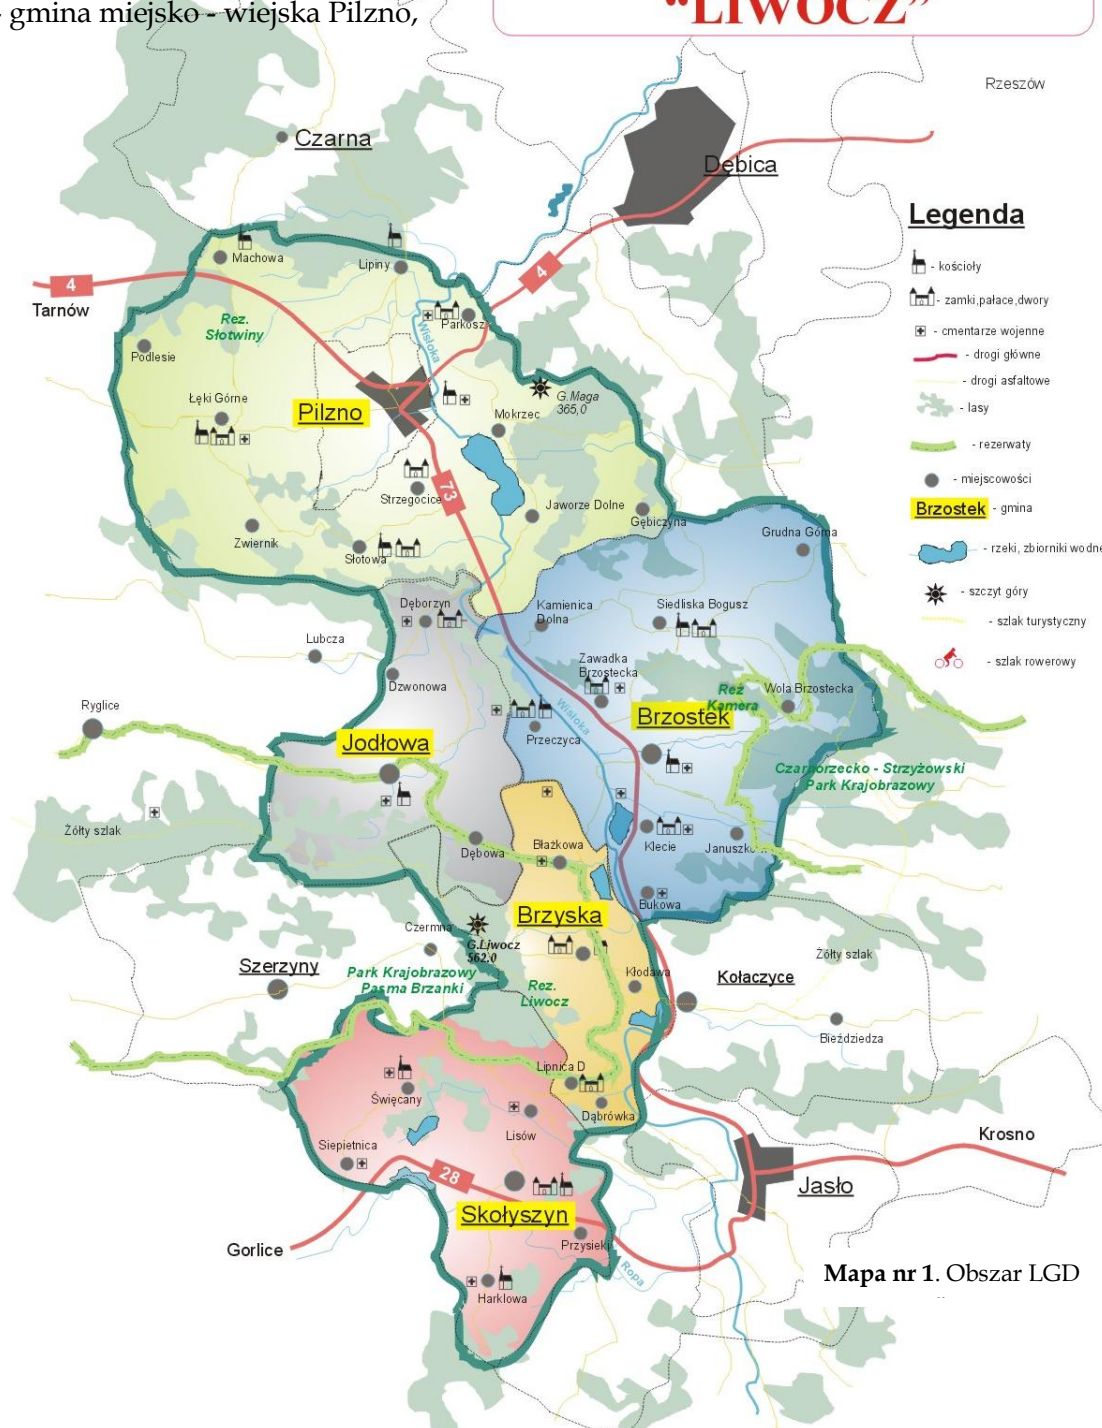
gmina miejsko - wiejska Pilzno,

"LIWOCZ"

Rzeszów

Czarna

Dębica

Legenda

- kościoły

- zamki,pałace,dwory

- cmentarze wojenne

- drogi główne

- drogi asfaltowe

- lasy

- rezerwaty

- miejscowości

Brzostek - gmina

- rzeki, zbiorniki wodne

- szczyt góry

- szlak turystyczny

- szlak rowerowy

4

Tarnów

Machowa

Lipiny

4

Rez. Słotwiny

Parkosz

Wisłoka

Podlesie

Łęki Górne

Pilzno

G.Maga 365,0

Mokrzec

73

Strzegocice

Jaworze Dolne

Gębiczyna

Zwiernik

Słotowa

Grudna Górna

Dęborzyn

Kamienica Dolna

Siedliska Bogusz

Lubcza

Zawadka Brzostecka

Dzwonowa

Rez. Kamera

Wola Brzostecka

Ryglice

Wisłoka

Brzostek

Przeczyca

Jodłowa

Czarnorzecko - Strzyżowski Park Krajobrazowy

Żółty szlak

Dębowa

Błażkowa

Klecie

Januszkowice

Bukowa

Brzyska

Czermna

G.Liwocz 562,0

Żółty szlak

Szerzyny

Park Krajobrazowy Pasma Brzanki

Rez. Liwocz

Kłodawa

Kołaczyce

Bieździedza

Lipnica D

Święcany

Dąbrówka

Lisów

Siepietnica

28

Krosno

Jasło

Skołyszyn

Przysieki

Gorlice

Ropa

Harklowa

Mapa nr 1. Obszar LGD